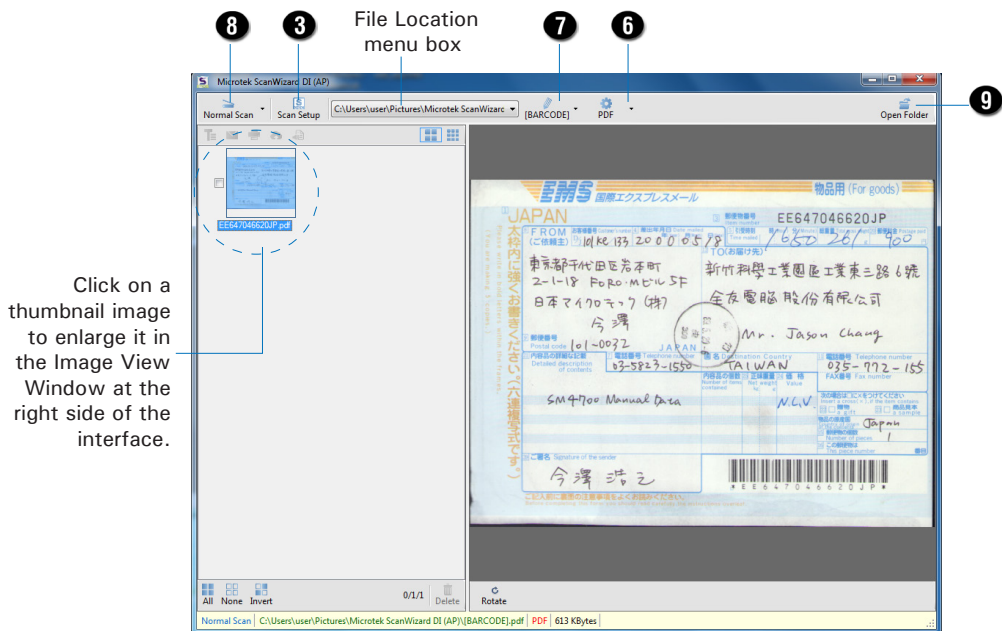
8 3 File Location menu box 7 6

Microtek ScanWizard DI (AP)

Normal Scan Scan Setup C:\Users\user\Pictures\Microtek ScanWizarc [BARCODE] PDF Open Folder 9

EE647046620JP.pdf

Click on a thumbnail image to enlarge it in the Image View Window at the right side of the interface.

EMS 国際エクスプレスメール 物品用 (For goods)

JAPAN EE647046620JP

FROM

東京都千代田区岩本町 2-1-18 FORO・Mビル 5F 日本マイクロテック(株) 今澤

101-0032

03-5823-1550

新竹科學工業園區工業東三路 6號 全友電腦股份有限公司

Mr. Jason Chang

TAIWAN

035-772-155

SM4700 Manual Data

N.C.V

Japan

1

今澤 浩之

*EE647046620JP*

All None Invert 0/1/1 Delete Rotate

Normal Scan | C:\Users\user\Pictures\Microtek ScanWizard DI (AP)\[BARCODE].pdf | PDF | 613 KBytes